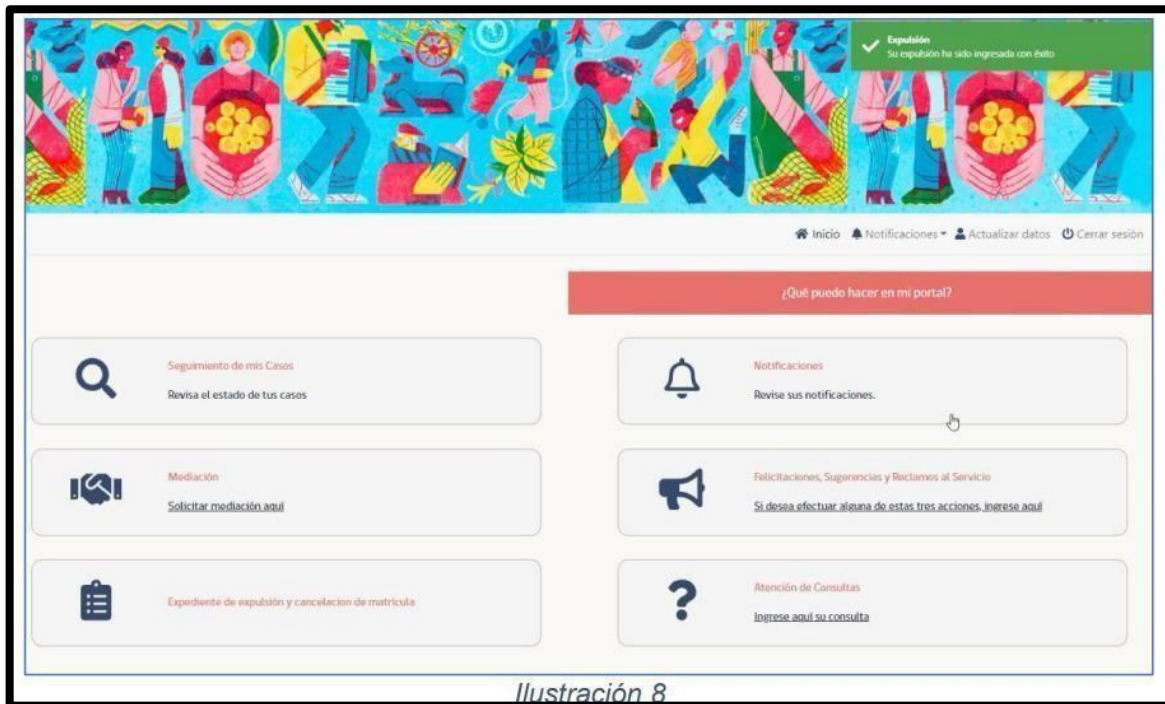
Expulsión
Su expulsión ha sido ingresada con éxito

Inicio Notificaciones Actualizar datos Cerrar sesión

¿Qué puedo hacer en mi portal?

Seguimiento de mis Casos
Revisa el estado de tus casos

Notificaciones
Revise sus notificaciones.

Mediación
Solicitar mediación aquí

Felicitaciones, Sugerencias y Reclamos al Servicio
Si desea efectuar alguna de estas tres acciones, ingrese aquí

Expediente de expulsión y cancelacion de matricula

Atención de Consultas
Ingrese aquí su consulta

Ilustración 8